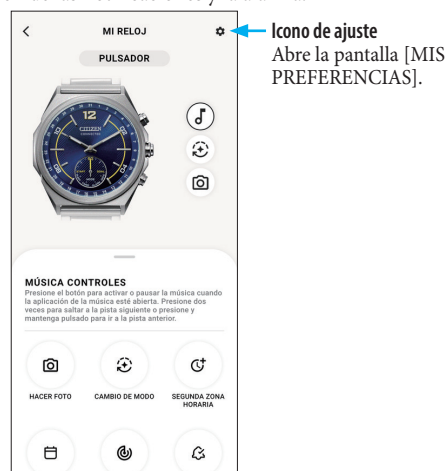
MI RELOJ

PULSADOR

CITIZEN

Icono de ajuste
Abre la pantalla [MIS PREFERENCIAS].

MÚSICA CONTROLES
Presione el botón para activar o pausar la música cuando la aplicación de la música esté abierta. Presione dos veces para saltar a la pista siguiente o presione y mantenga pulsado para ir a la pista anterior.

HACER FOTO

CAMBIO DE MODO

SEGUNDA ZONA HORARIA